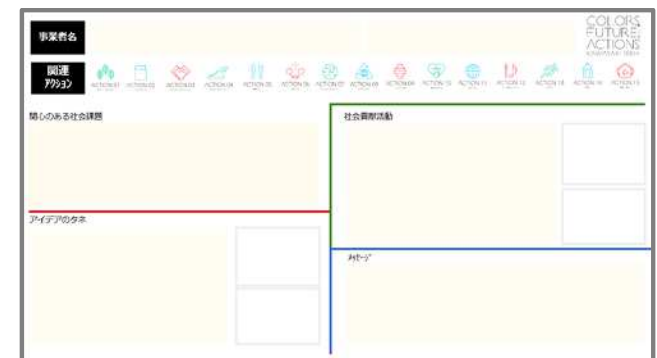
事業者名

COLORS FUTURE ACTIONS

関連アクション

ACTION 01 ACTION 02 ACTION 03 ACTION 04 ACTION 05 ACTION 06 ACTION 07 ACTION 08 ACTION 09 ACTION 10 ACTION 11 ACTION 12 ACTION 13 ACTION 14 ACTION 15

関心のある社会課題

社会貢献活動

アイデアのタネ

メッセージ